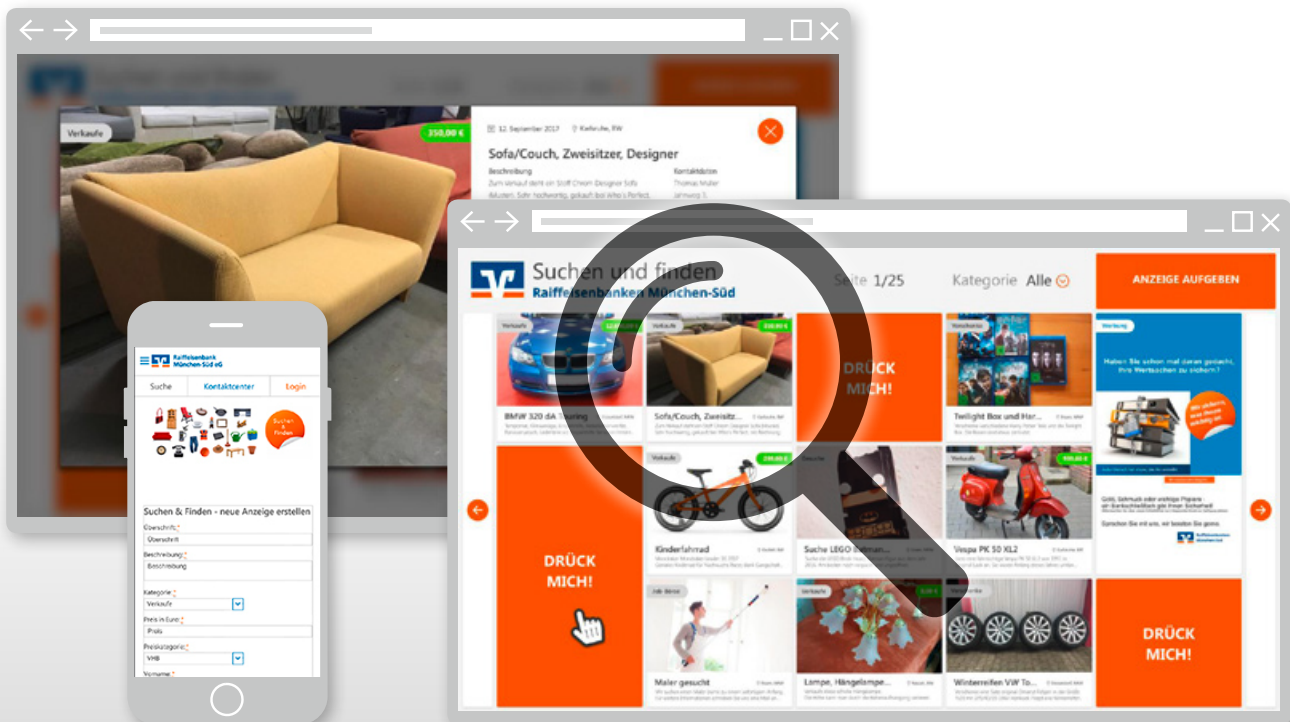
Verkaufe

350,00 €

12. September 2017 Karlsruhe, BW

Sofa/Couch, Zweisitzer, Designer

Beschreibung

Kontaktdaten

Thomas Müller

Raiffeisenbank München-Süd eG

Suche Kontaktcenter Login

Suchen & Finden

Suchen & Finden - neue Anzeige erstellen

Überschrift:*

Überschrift

Beschreibung:*

Beschreibung

Kategorie:*

Verkaufe

Preis in Euro:*

Preis

Preiskategorie:*

VHB

Vorname:*

Suchen und finden

Raiffeisenbanken München-Süd

Seite 1/25

Kategorie Alle

ANZEIGE AUFGEBEN

Verkaufe

BMW 320 dA Touring

Verkaufe

350,00 €

Sofa/Couch, Zweisitz...

DRÜCK MICH!

Verschenke

Twilight Box und Har...

Werbung

Haben Sie schon mal daran gedacht, Ihre Wertsachen zu sichern?

Wir sichern, was Ihnen wichtig ist.

Geld, Schmuck oder wichtige Papiere - im Bankschließfach gut und sicher.

Sprechen Sie mit uns, wir beraten Sie gerne.

DRÜCK MICH!

Verkaufe

Kinderfahrrad

Gesucht

Suche LEGO Batman...

Verkaufe

Vespa PK 50 XL2

Job Börse

Maler gesucht

Verkaufe

Lampe, Hängelampe...

Verkaufe

Winterreifen VW To...

DRÜCK MICH!